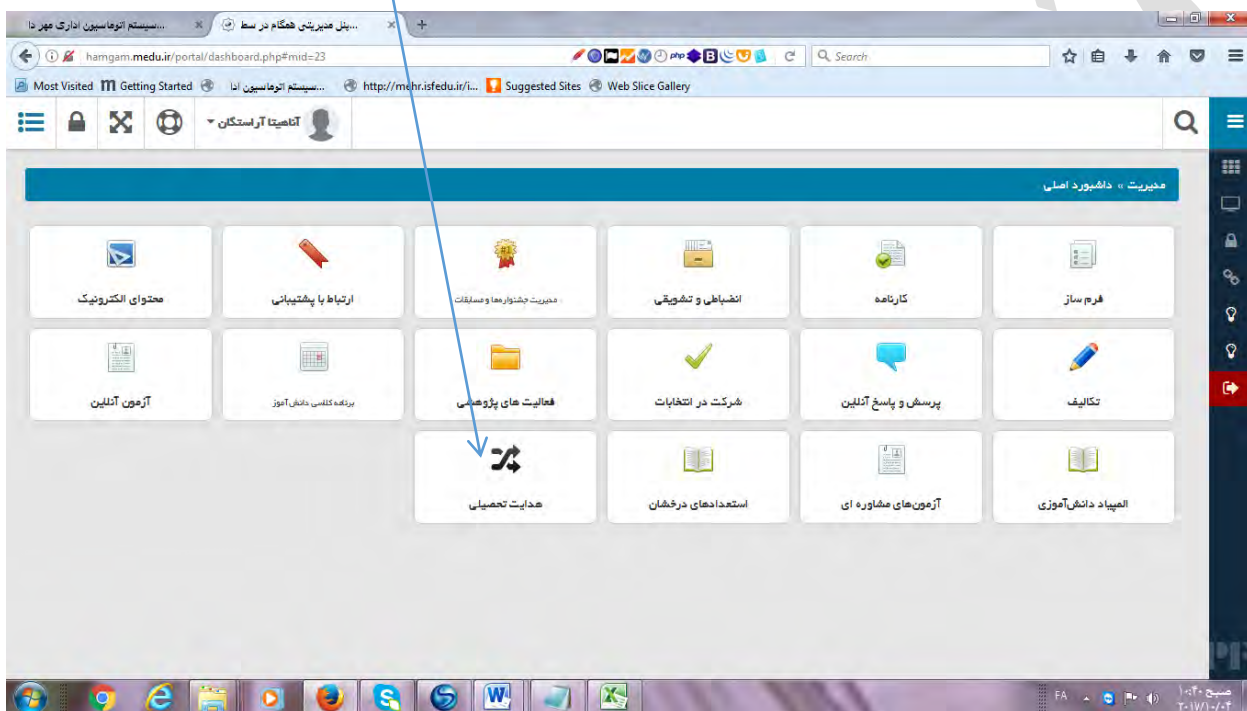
...سیستم اتوماسیون اداری مهر دا
...پنل مدیریتی همگام در سط
hamgam.medu.ir/portal/dashboard.php#mid=23
Search
Most Visited
Getting Started
...سیستم اتوماسیون ادا
http://mehr.isfedu.ir/i...
Suggested Sites
Web Slice Gallery

آناهیتا آراستگان

مدیریت » داشبورد اصلی

| محتوای الکترونیک | ارتباط با پشتیبانی | مدیریت جشنوارهها و مسابقات | انضباطی و تشویقی | کارنامه | فرم ساز |
|---|---|---|---|---|---|
| آزمون آنلاین | برنامه کلاسی دانش آموز | فعالیت های پژوهشی | شرکت در انتخابات | پرسش و پاسخ آنلاین | تکالیف |
| | | هدایت تحصیلی | استعدادهای درخشان | آزمون‌های مشاوره ای | المپیاد دانش‌آموزی |

FA
صبح ۱۰:۴۰
۲۰۱۷/۱۰/۰۴